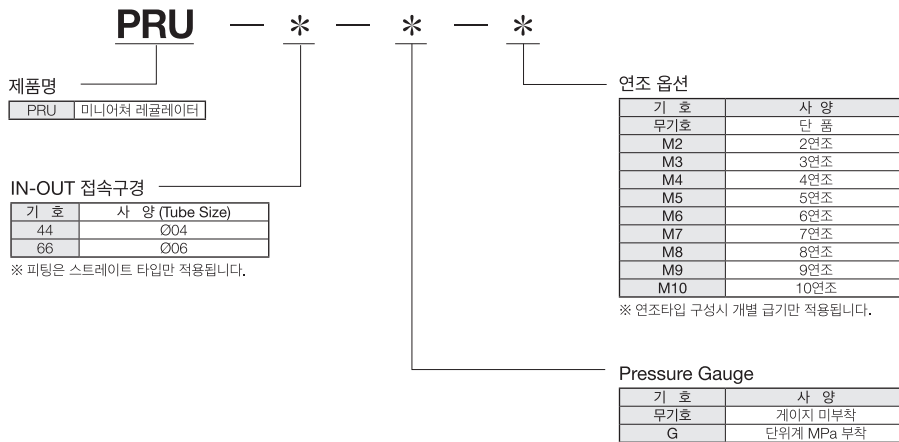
PRU — * — * — *

제품명

| PRU | 미니어쳐 레귤레이터 |
|---|---|

IN-OUT 접속구경

| 기 호 | 사 양 (Tube Size) |
|---|---|
| 44 | Ø04 |
| 66 | Ø06 |

※ 피팅은 스트레이트 타입만 적용됩니다.

연조 옵션

| 기 호 | 사 양 |
|---|---|
| 무기호 | 단 품 |
| M2 | 2연조 |
| M3 | 3연조 |
| M4 | 4연조 |
| M5 | 5연조 |
| M6 | 6연조 |
| M7 | 7연조 |
| M8 | 8연조 |
| M9 | 9연조 |
| M10 | 10연조 |

※ 연조타입 구성시 개별 급기만 적용됩니다.

Pressure Gauge

| 기 호 | 사 양 |
|---|---|
| 무기호 | 게이지 미부착 |
| G | 단위계 MPa 부착 |